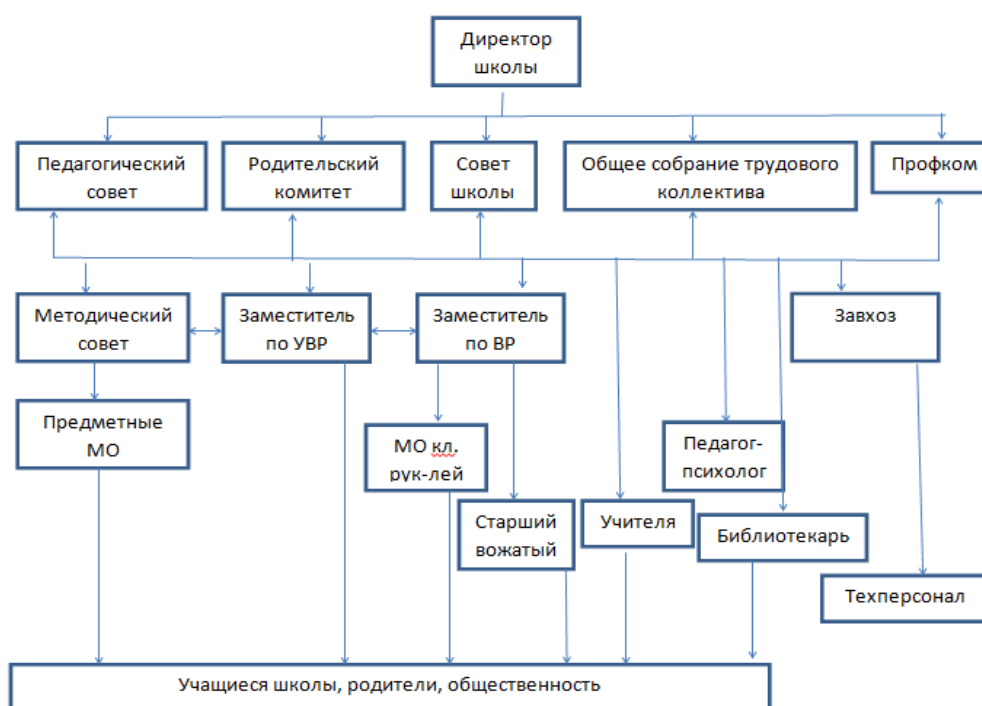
Директор школы

Педагогический совет

Родительский комитет

Совет школы

Общее собрание трудового коллектива

Профком

Методический совет

Заместитель по УВР

Заместитель по ВР

Завхоз

Предметные МО

МО кл. рук-лей

Педагог-психолог

Старший вожатый

Учителя

Библиотекарь

Техперсонал

Учащиеся школы, родители, общественность